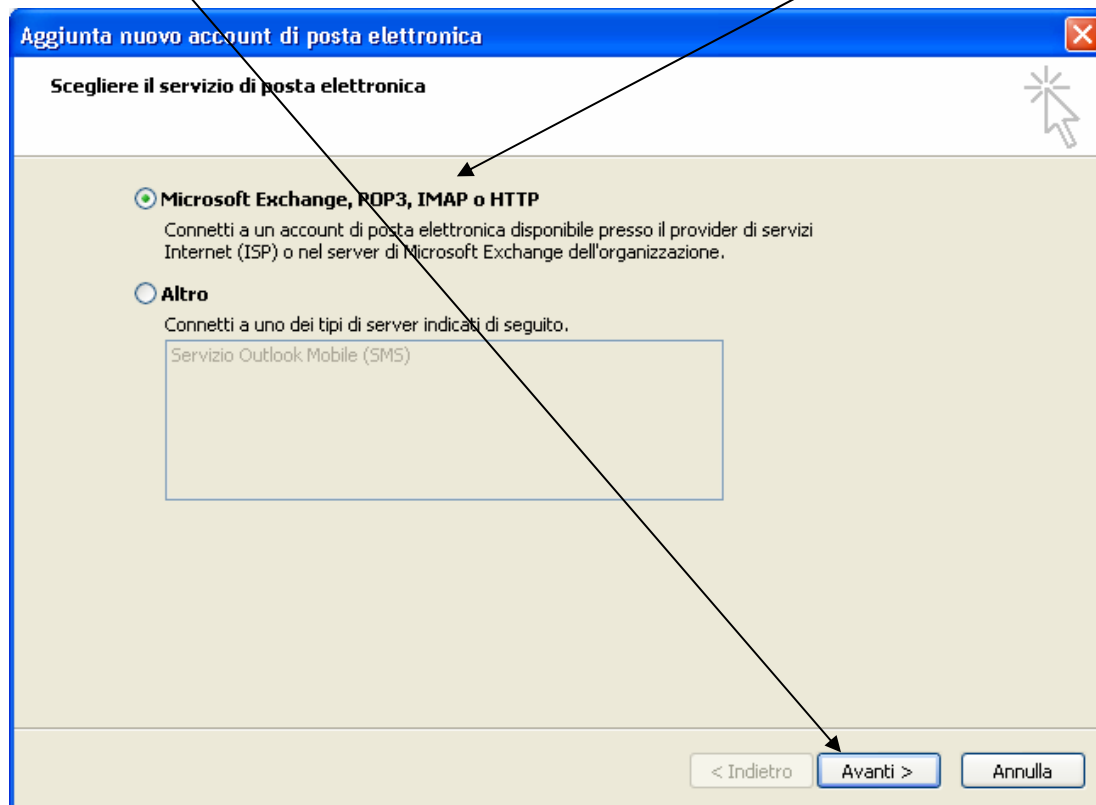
Aggiunta nuovo account di posta elettronica

Scegliere il servizio di posta elettronica

Microsoft Exchange, POP3, IMAP o HTTP

Connetti a un account di posta elettronica disponibile presso il provider di servizi Internet (ISP) o nel server di Microsoft Exchange dell'organizzazione.

Altro

Connetti a uno dei tipi di server indicati di seguito.

Servizio Outlook Mobile (SMS)

< Indietro

Avanti >

Annulla